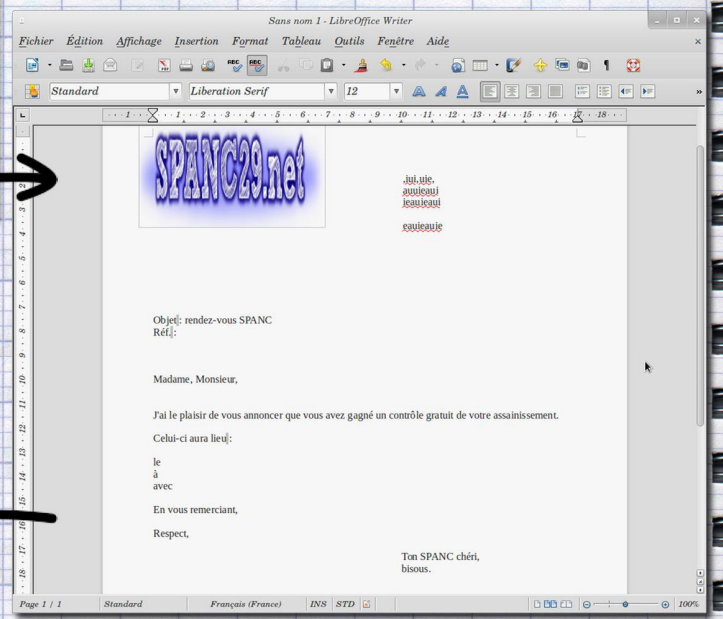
Sans nom 1 - LibreOffice Writer

Fichier Édition Affichage Insertion Format Tableau Outils Fenêtre Aide

Standard Liberation Serif 12

SPANC29.net

,iui,uie,
auuieaui
ieauieaui

eauieauie

Objet : rendez-vous SPANC
Réf. :

Madame, Monsieur,

J'ai le plaisir de vous annoncer que vous avez gagné un contrôle gratuit de votre assainissement.

Celui-ci aura lieu :

le
à
avec

En vous remerciant,

Respect,

Ton SPANC chéri,
bisous.

Page 1 / 1 Standard Français (France) INS STD 100%